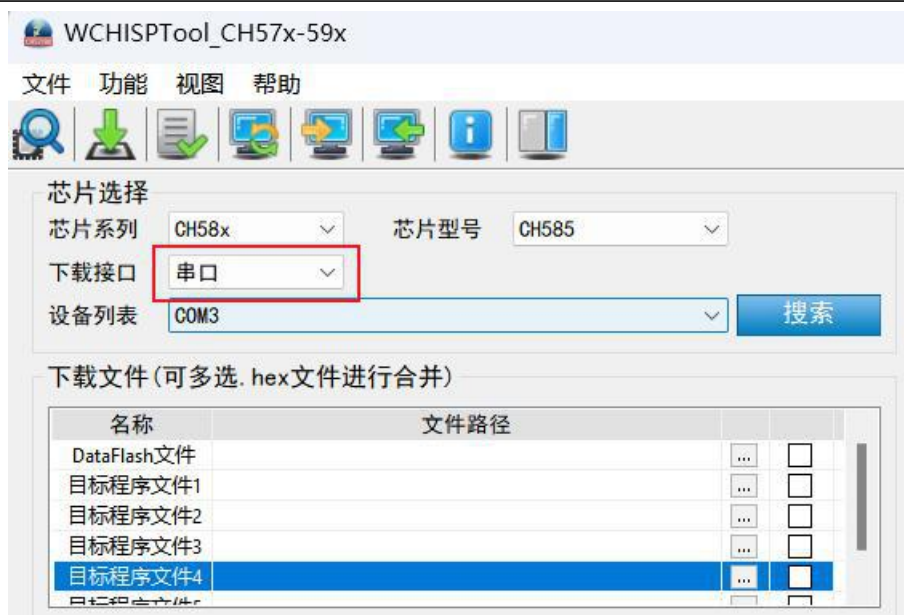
WCHISPTool_CH57x-59x

文件 功能 视图 帮助

芯片选择

芯片系列 CH58x 芯片型号 CH585

下载接口 串口

设备列表 COM3 搜索

下载文件(可多选.hex文件进行合并)

| 名称 | 文件路径 | | |
|---|---|---|---|
| DataFlash文件 | | ... | |
| 目标程序文件1 | | ... | |
| 目标程序文件2 | | ... | |
| 目标程序文件3 | | ... | |
| 目标程序文件4 | | ... | |
| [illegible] | | | |